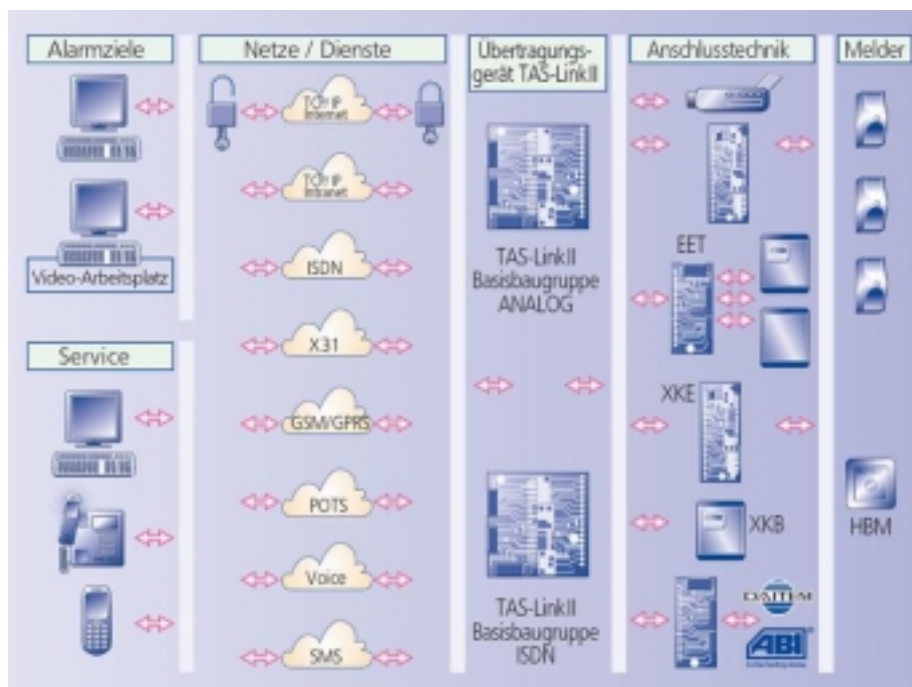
Alarmziele

Video-Arbeitsplatz

Service

Netze / Dienste

TCP/IP Internet

TCP/IP Intranet

ISDN

X31

GSM/GPRS

POTS

Voice

SMS

Übertragungsgerät TAS-LinkII

TAS-LinkII Basisbaugruppe ANALOG

TAS-LinkII Basisbaugruppe ISDN

Anschlusstechnik

EET

XKE

XKB

DAITEM

ABI

Melder

HBM